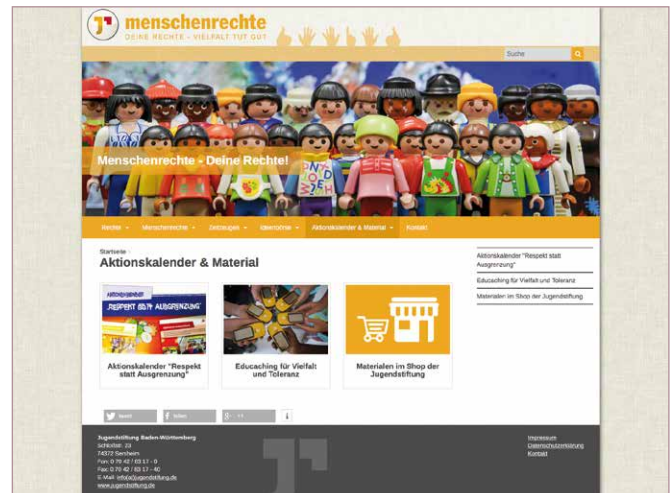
menschenrechte
DEINE RECHTE – VIELFALT TUT GUT

Suche

Menschenrechte - Deine Rechte!

Rechte | Menschenrechte | Zeitzeugen | Ideenbörse | Aktionskalender & Material | Kontakt

Startseite
Aktionskalender & Material

AKTIONSKALENDER
RESPEKT STATT AUSGRENZUNG

Aktionskalender "Respekt statt Ausgrenzung"

Educaching für Vielfalt und Toleranz

Materialen im Shop der Jugendstiftung

Aktionskalender "Respekt statt Ausgrenzung"
Educaching für Vielfalt und Toleranz
Materialen im Shop der Jugendstiftung

tweet | teilen | +1 | i

Jugendstiftung Baden-Württemberg
Schloßstr. 23
74372 Sersheim
Fon: 0 70 42 / 83 17 - 0
Fax: 0 70 42 / 83 17 - 40
E-Mail: info@jugendstiftung.de
www.jugendstiftung.de

Impressum
Datenschutzerklärung
Kontakt